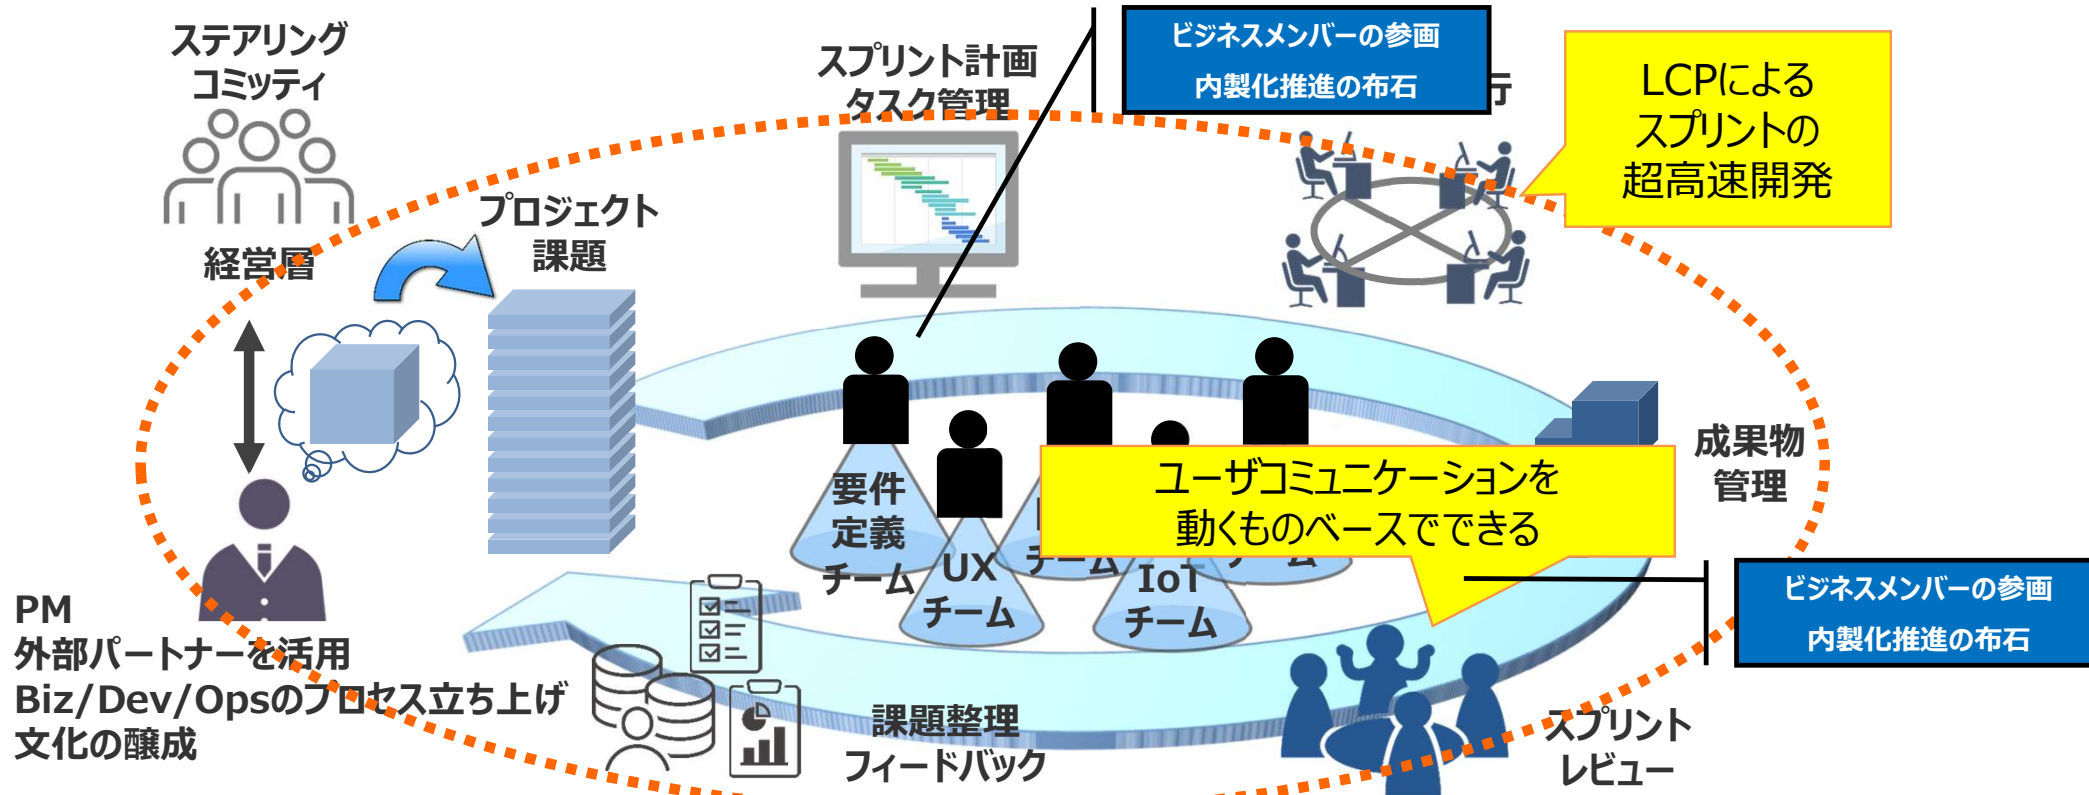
ステアリング
コミッティ

経営層

プロジェクト
課題

スプリント計画
タスク管理

ビジネスメンバーの参画
内製化推進の布石

LCPによる
スプリントの
超高速開発

要件
定義
チーム

UX
チーム

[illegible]
チーム

IoT
チーム

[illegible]
チーム

ユーザコミュニケーションを
動くものベースでできる

成果物
管理

ビジネスメンバーの参画
内製化推進の布石

PM
外部パートナーを活用
Biz/Dev/Opsのプロセス立ち上げ
文化の醸成

課題整理
フィードバック

スプリント
レビュー